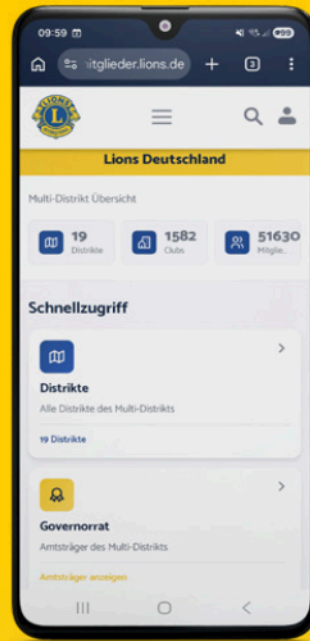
09:59

:itglieder.lions.de

3

Lions Deutschland

Multi-Distrikt Übersicht

19 Distrikte

1582 Clubs

51630 Mitglie...

Schnellzugriff

Distrikte

Alle Distrikte des Multi-Distrikts

19 Distrikte

Governorrat

Amtsträger des Multi-Distrikts

Amtsträger anzeigen